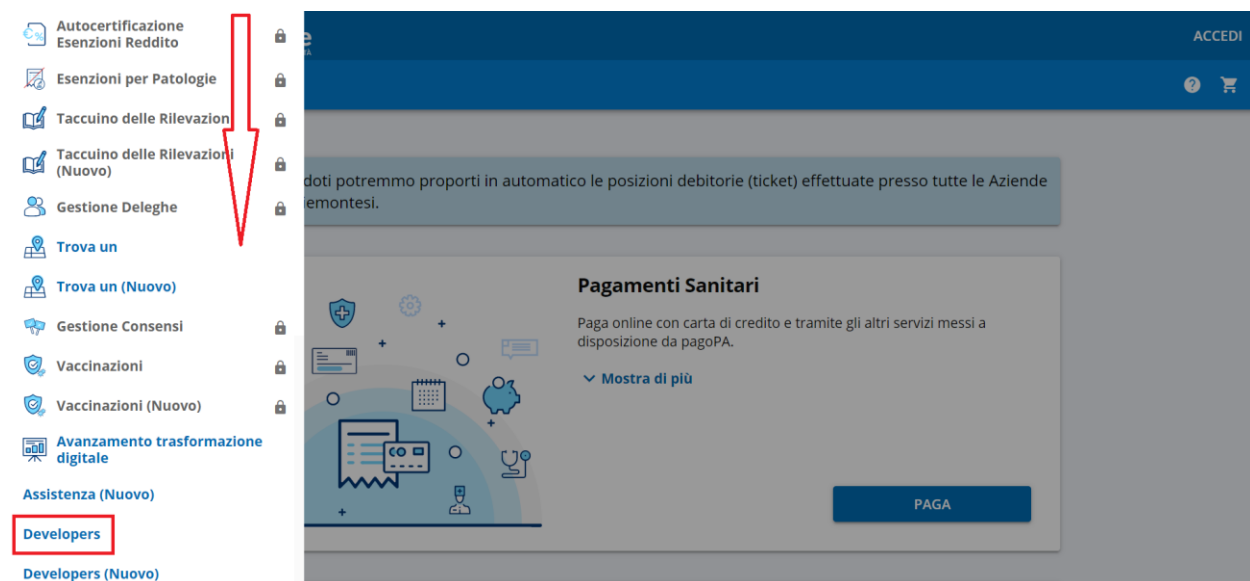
Autocertificazione Esenzioni Reddito

Esenzioni per Patologie

Taccuino delle Rilevazioni

Taccuino delle Rilevazioni (Nuovo)

Gestione Deleghe

Trova un

Trova un (Nuovo)

Gestione Consensi

Vaccinazioni

Vaccinazioni (Nuovo)

Avanzamento trasformazione digitale

Assistenza (Nuovo)

Developers

Developers (Nuovo)

ACCEDI

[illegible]doti potremmo proporti in automatico le posizioni debitorie (ticket) effettuate presso tutte le Aziende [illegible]iemontesi.

Pagamenti Sanitari

Paga online con carta di credito e tramite gli altri servizi messi a disposizione da pagoPA.

Mostra di più

PAGA